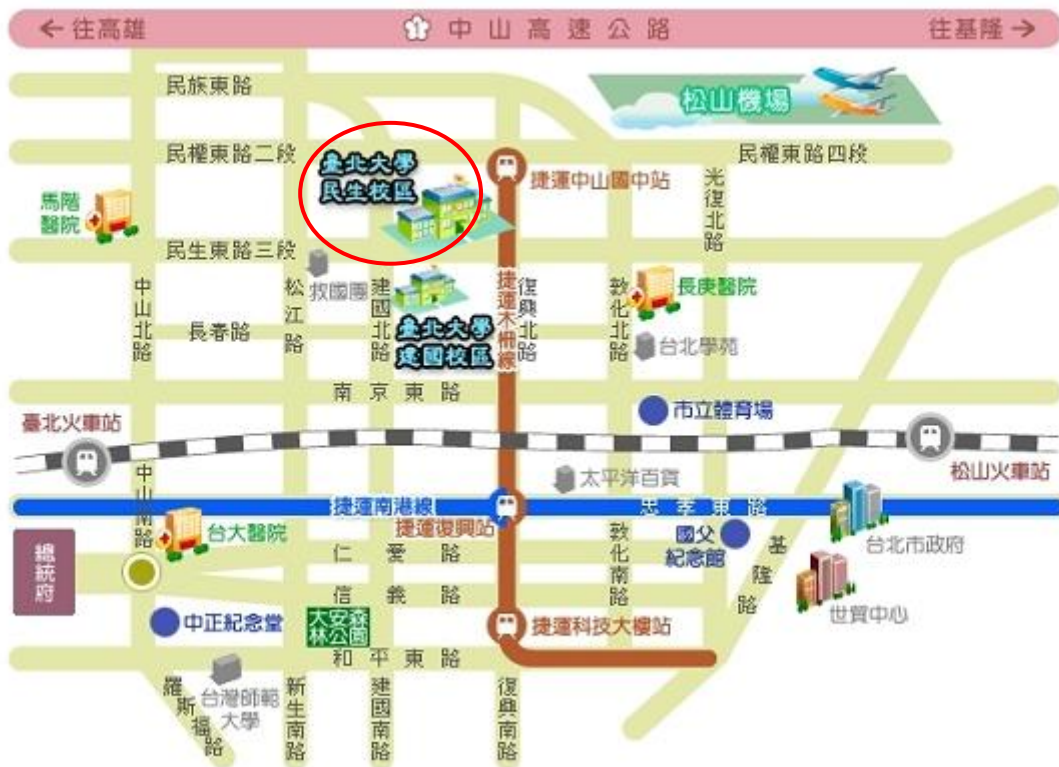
← 往高雄
中山高速公路
往基隆 →

民族東路
松山機場
民權東路二段
臺北大學
民生校區
捷運中山國中站
民權東路四段
光復北路
馬階醫院
民生東路三段
救國團
松江路
建國北路
捷運木柵線
復興北路
敦化北路
長庚醫院
中山北路
長春路
臺北大學
建國校區
台北學苑
南京東路
市立體育場
臺北火車站
松山火車站
太平洋百貨
捷運南港線
忠孝東路
中山南路
台大醫院
捷運復興站
敦化南路
國父紀念館
基隆路
台北市政府
總統府
仁愛路
信義路
世貿中心
中正紀念堂
大安森林公園
捷運科技大樓站
和平東路
羅斯福路
台灣師範大學
新生南路
建國南路
復興南路